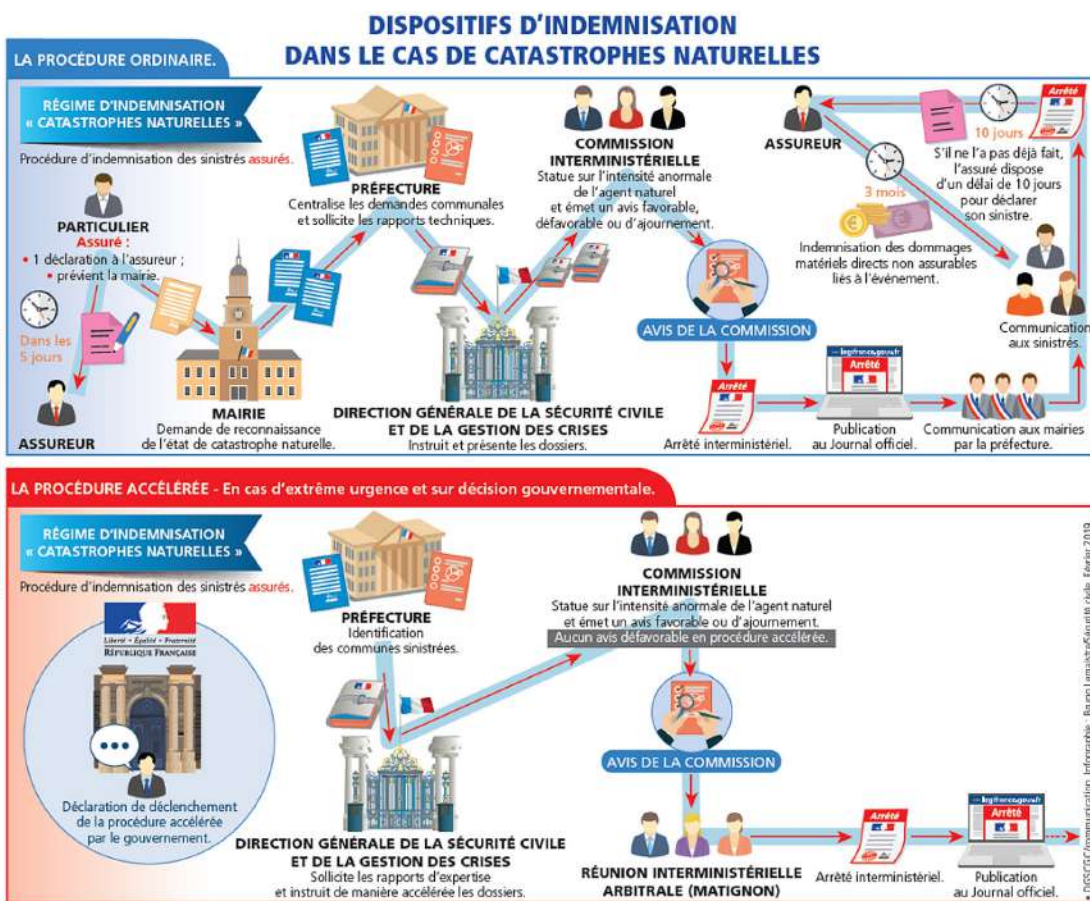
DISPOSITIFS D'INDEMNISATION
DANS LE CAS DE CATASTROPHES NATURELLES

LA PROCÉDURE ORDINAIRE.

RÉGIME D'INDEMNISATION « CATASTROPHES NATURELLES »

Procédure d'indemnisation des sinistrés assurés.

PARTICULIER
Assuré :
• 1 déclaration à l'assureur ;
• prévient la mairie.

Dans les 5 jours

ASSUREUR

MAIRIE
Demande de reconnaissance de l'état de catastrophe naturelle.

PRÉFECTURE
Centralise les demandes communales et sollicite les rapports techniques.

DIRECTION GÉNÉRALE DE LA SÉCURITÉ CIVILE ET DE LA GESTION DES CRISES
Instruit et présente les dossiers.

COMMISSION INTERMINISTÉRIELLE
Statue sur l'intensité anormale de l'agent naturel et émet un avis favorable, défavorable ou d'ajournement.

AVIS DE LA COMMISSION

Arrêté

Arrêté interministériel.

legifrance.gouv.fr

Arrêté

Publication au Journal officiel.

Communication aux mairies par la préfecture.

Communication aux sinistrés.

ASSUREUR

3 mois

Indemnisation des dommages matériels directs non assurables liés à l'événement.

10 jours

Arrêté

S'il ne l'a pas déjà fait, l'assuré dispose d'un délai de 10 jours pour déclarer son sinistre.

LA PROCÉDURE ACCÉLÉRÉE - En cas d'extrême urgence et sur décision gouvernementale.

RÉGIME D'INDEMNISATION « CATASTROPHES NATURELLES »

Procédure d'indemnisation des sinistrés assurés.

Liberté • Égalité • Fraternité
RÉPUBLIQUE FRANÇAISE

Déclaration de déclenchement de la procédure accélérée par le gouvernement.

PRÉFECTURE
Identification des communes sinistrées.

DIRECTION GÉNÉRALE DE LA SÉCURITÉ CIVILE ET DE LA GESTION DES CRISES
Sollicite les rapports d'expertise et instruit de manière accélérée les dossiers.

COMMISSION INTERMINISTÉRIELLE
Statue sur l'intensité anormale de l'agent naturel et émet un avis favorable ou d'ajournement.
Aucun avis défavorable en procédure accélérée.

AVIS DE LA COMMISSION

RÉUNION INTERMINISTÉRIELLE ARBITRALE (MATIGNON)

Arrêté

Arrêté interministériel.

legifrance.gouv.fr

Arrêté

Publication au Journal officiel.

DSCGC/Communication. Infographie : Bruno Lemaistre/Sécurité civile. Février 2019